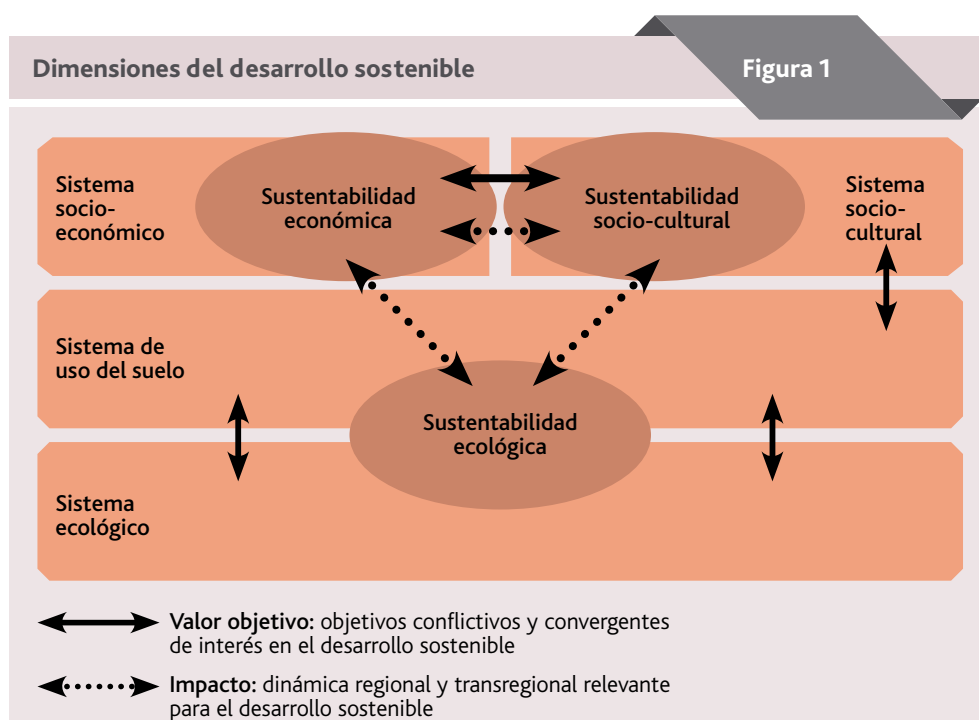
Dimensiones del desarrollo sostenible

Figura 1

Sistema socio-económico

Sustentabilidad económica

Sustentabilidad socio-cultural

Sistema socio-cultural

Sistema de uso del suelo

Sustentabilidad ecológica

Sistema ecológico

Valor objetivo: objetivos conflictivos y convergentes de interés en el desarrollo sostenible

Impacto: dinámica regional y transregional relevante para el desarrollo sostenible